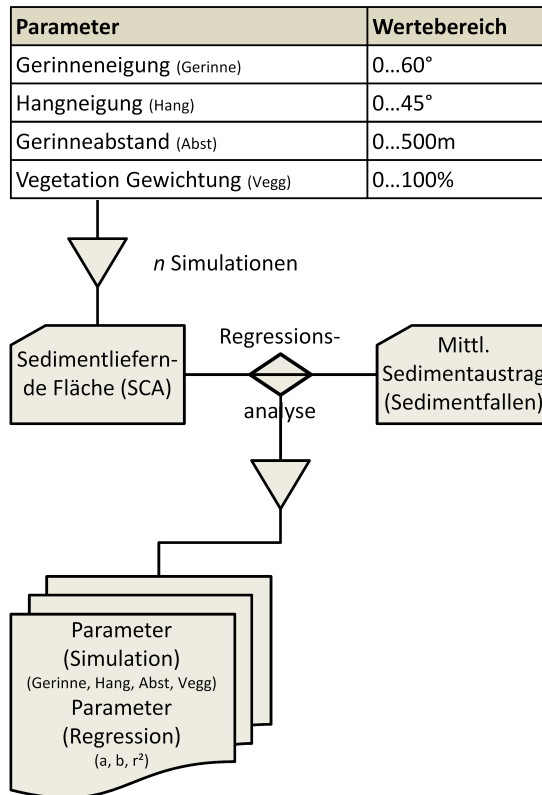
| Parameter | Wertebereich |
|---|---|
| Gerinneneigung (Gerinne) | 0…60° |
| Hangneigung (Hang) | 0…45° |
| Gerinneabstand (Abst) | 0…500m |
| Vegetation Gewichtung (Vegg) | 0…100% |

*n* Simulationen

Sedimentliefernde Fläche (SCA)

Regressionsanalyse

Mittl. Sedimentaustrag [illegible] (Sedimentfallen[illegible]

Parameter (Simulation) (Gerinne, Hang, Abst, Vegg) Parameter (Regression) (a, b, $r^2$)